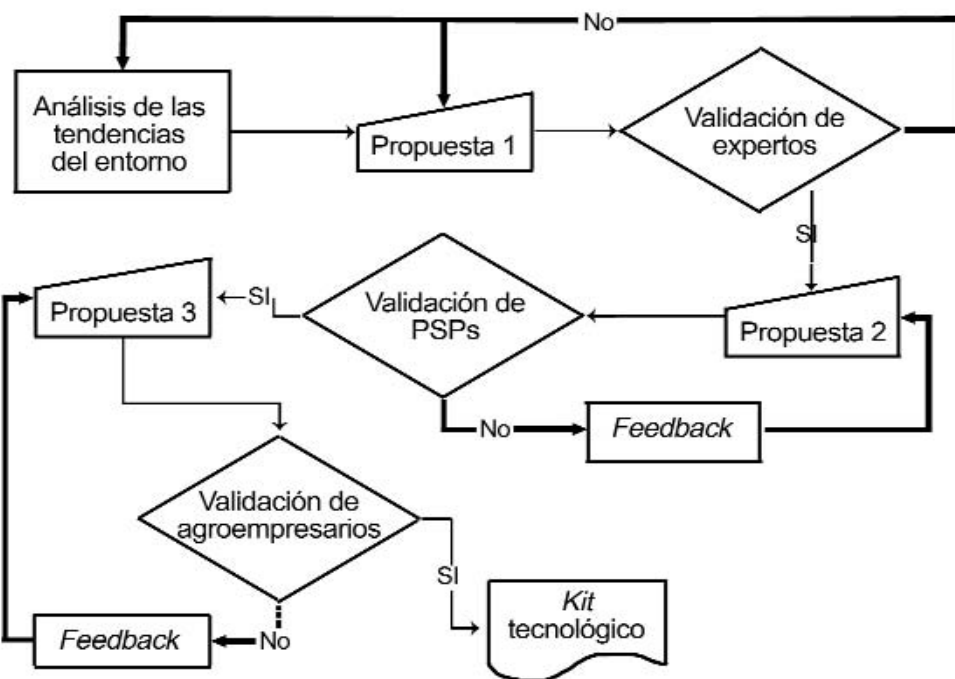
No

Análisis de las tendencias del entorno

Propuesta 1

Validación de expertos

SI

Propuesta 3

SI

Validación de PSPs

Propuesta 2

No

Feedback

Validación de agroempresarios

SI

Kit tecnológico

Feedback

No